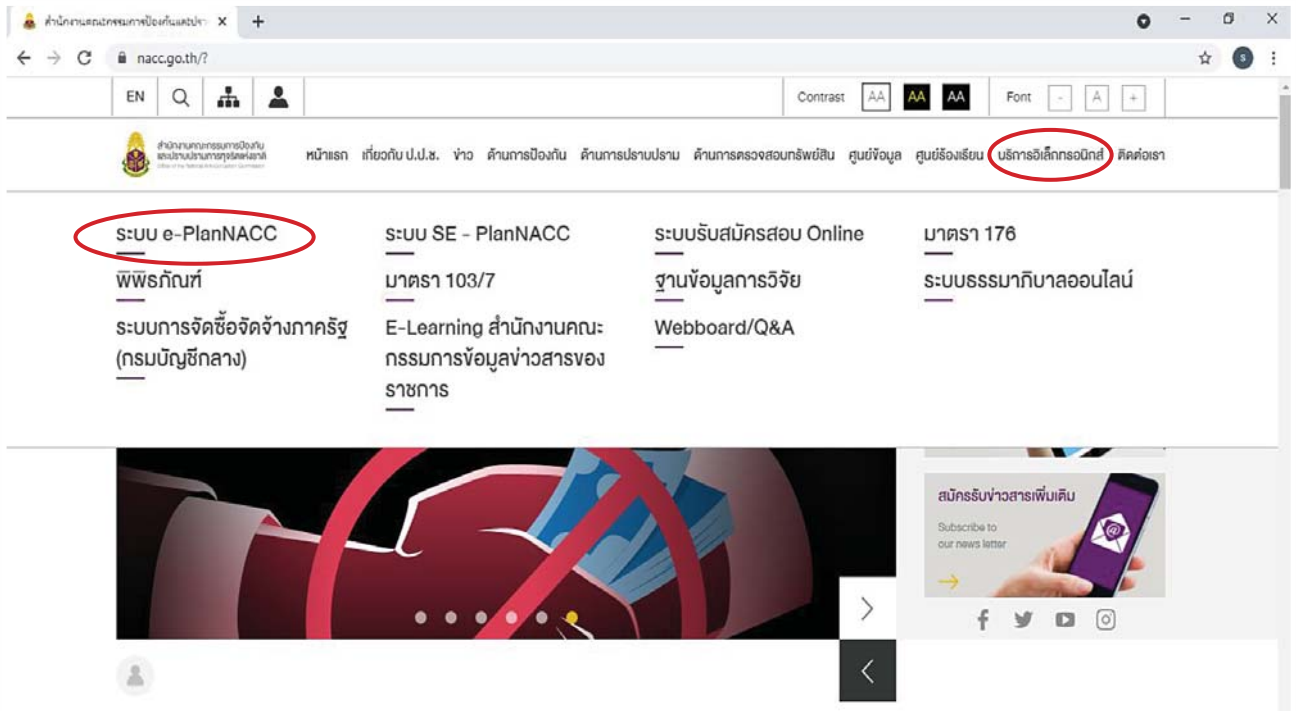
สำนักงานคณะกรรมการป้องกันและปรา ×

nacc.go.th/?

EN

Contrast AA AA AA Font - A +

สำนักงานคณะกรรมการป้องกันและปราบปรามการทุจริตแห่งชาติ

Office of the National Anti-Corruption Commission

หน้าแรก เกี่ยวกับ ป.ป.ช. ข่าว ด้านการป้องกัน ด้านการปราบปราม ด้านการตรวจสอบทรัพย์สิน ศูนย์ข้อมูล ศูนย์ร้องเรียน บริการอิเล็กทรอนิกส์ ติดต่อเรา

ระบบ e-PlanNACC

พิพิธภัณฑ์

ระบบการจัดซื้อจัดจ้างภาครัฐ (กรมบัญชีกลาง)

ระบบ SE - PlanNACC

มาตรา 103/7

E-Learning สำนักงานคณะกรรมการข้อมูลข่าวสารของราชการ

ระบบรับสมัครสอบ Online

ฐานข้อมูลการวิจัย

Webboard/Q&A

มาตรา 176

ระบบธรรมาภิบาลออนไลน์

สมัครรับข่าวสารเพิ่มเติม

Subscribe to our news letter